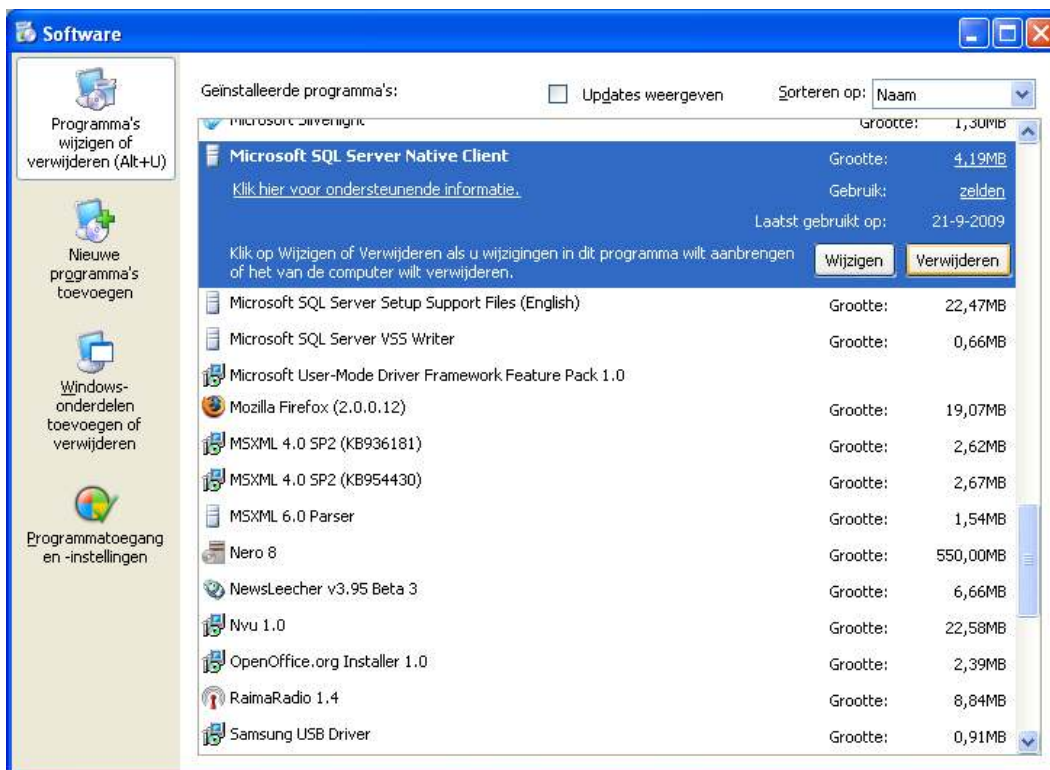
Software

Programma's wijzigen of verwijderen (Alt+U)

Nieuwe programma's toevoegen

Windows-onderdelen toevoegen of verwijderen

Programmatoegang en -instellingen

Geïnstalleerde programma's:

Updates weergeven

Sorteren op: Naam

Microsoft Silverlight Grootte: 1,30MB

Microsoft SQL Server Native Client Grootte: 4,19MB

Klik hier voor ondersteunende informatie. Gebruik: zelden

Laatst gebruikt op: 21-9-2009

Klik op Wijzigen of Verwijderen als u wijzigingen in dit programma wilt aanbrengen of het van de computer wilt verwijderen.

Wijzigen Verwijderen

| | | |
|---|---|---|
| Microsoft SQL Server Setup Support Files (English) | Grootte: | 22,47MB |
| Microsoft SQL Server VSS Writer | Grootte: | 0,66MB |
| Microsoft User-Mode Driver Framework Feature Pack 1.0 | | |
| Mozilla Firefox (2.0.0.12) | Grootte: | 19,07MB |
| MSXML 4.0 SP2 (KB936181) | Grootte: | 2,62MB |
| MSXML 4.0 SP2 (KB954430) | Grootte: | 2,67MB |
| MSXML 6.0 Parser | Grootte: | 1,54MB |
| Nero 8 | Grootte: | 550,00MB |
| NewsLeecher v3.95 Beta 3 | Grootte: | 6,66MB |
| Nvu 1.0 | Grootte: | 22,58MB |
| OpenOffice.org Installer 1.0 | Grootte: | 2,39MB |
| RaimaRadio 1.4 | Grootte: | 8,84MB |
| Samsung USB Driver | Grootte: | 0,91MB |